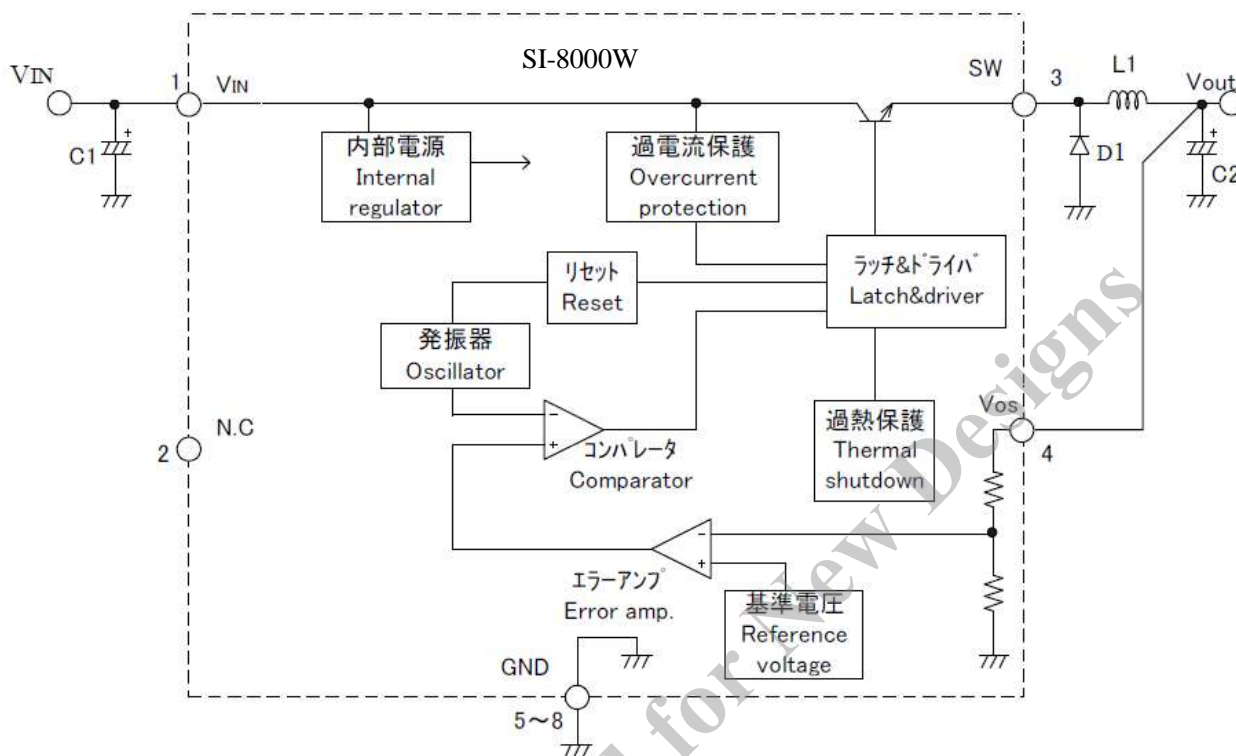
SI-8000W

VIN
1
VIN
C1
内部電源
Internal regulator
過電流保護
Overcurrent protection
SW
3
L1
Vout
D1
C2
リセット
Reset
ラッチ&ドライバ
Latch&driver
発振器
Oscillator
2
N.C
コンパレータ
Comparator
過熱保護
Thermal shutdown
Vos
4
エラーアンプ
Error amp.
基準電圧
Reference voltage
GND
5～8

Not Recommended for New Designs